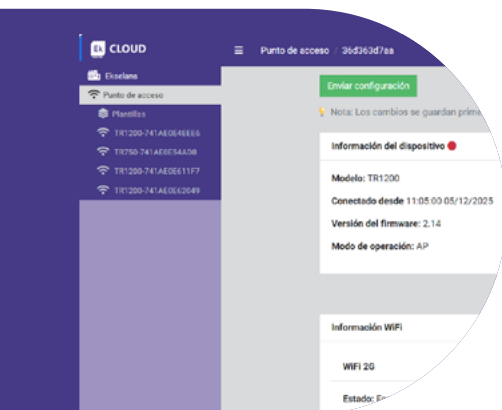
EL CLOUD

Ekselans

Punto de acceso

Plantillas

TR1200-741AE0E4EEE6

TR750-741AE0E54A08

TR1200-741AE0E611F7

TR1200-741AE0E62049

Punto de acceso / 36d363d7aa

Enviar configuración

Nota: Los cambios se guardan prim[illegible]

Información del dispositivo

Modelo: TR1200

Conectado desde 11:05:00 05/12/2025

Versión del firmware: 2.14

Modo de operación: AP

Información WiFi

WiFi 2G

Estado: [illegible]